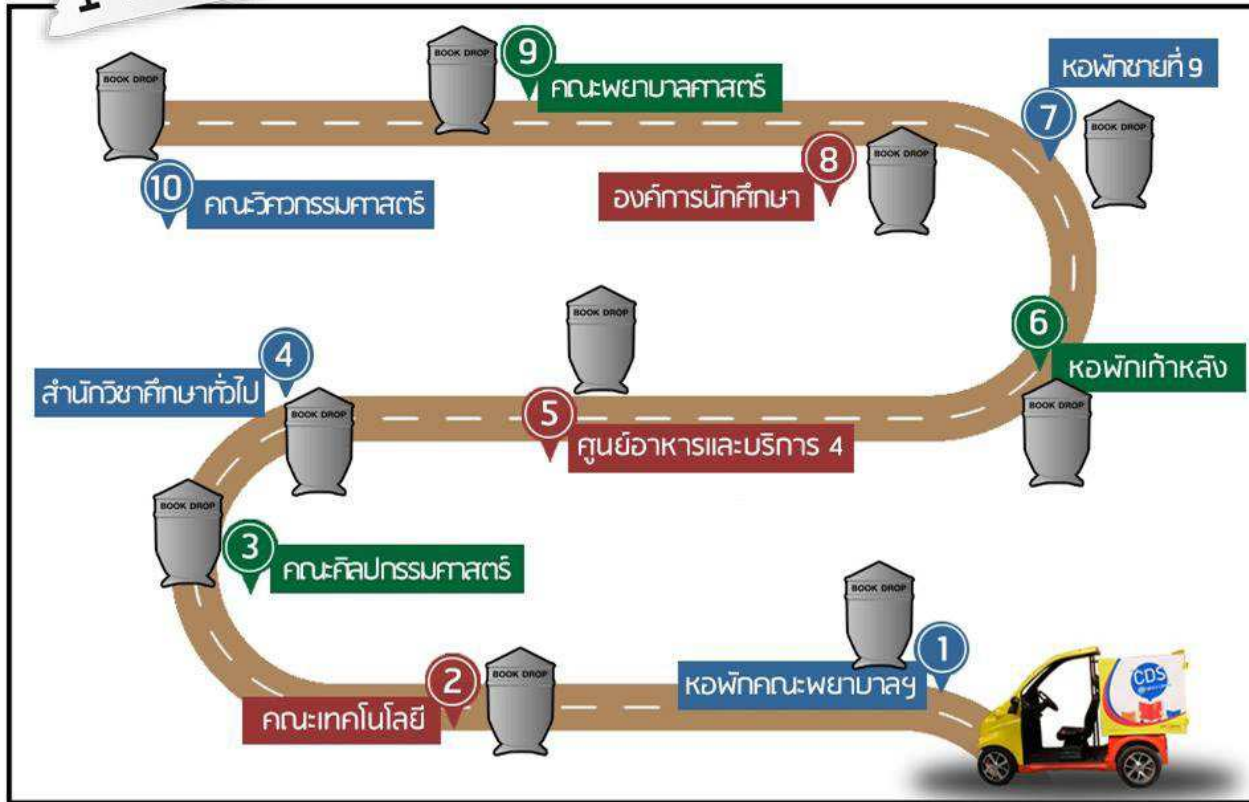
BOOK DROP
BOOK DROP
9 คณะพยาบาลศาสตร์
หอพักชายที่ 9
7
BOOK DROP
8
BOOK DROP
10 คณะวิศวกรรมศาสตร์
องค์การนักศึกษา
BOOK DROP
4
6
สำนักวิชาศึกษาทั่วไป
หอพักเก้าหลัง
BOOK DROP
5
BOOK DROP
ศูนย์อาหารและบริการ 4
BOOK DROP
3 คณะศิลปกรรมศาสตร์
BOOK DROP
1
2
BOOK DROP
หอพักคณะพยาบาลฯ
คณะเทคโนโลยี
CDS